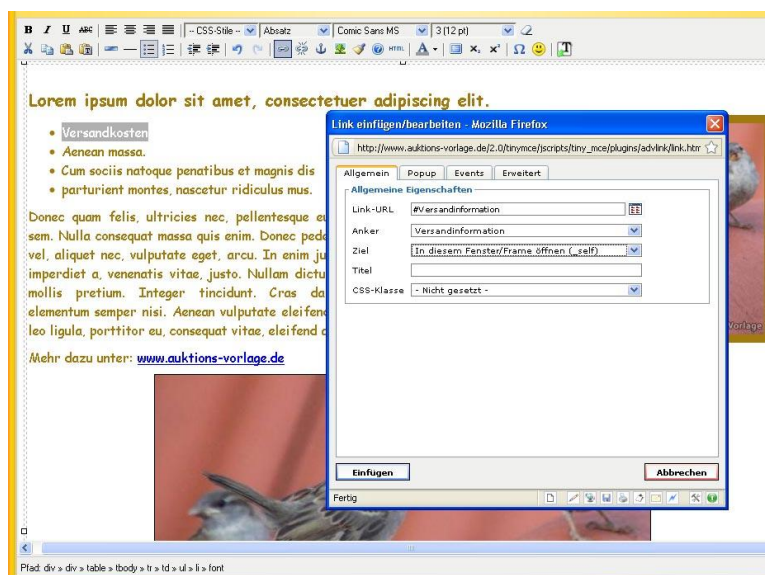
B I U ABC | -- CSS-Stile -- | Absatz | Comic Sans MS | 3 (12 pt)

HTML

Lorem ipsum dolor sit amet, consectetuer adipiscing elit.

- Versandkosten
- Aenean massa.
- Cum sociis natoque penatibus et magnis dis
- parturient montes, nascetur ridiculus mus.

Donec quam felis, ultricies nec, pellentesque eu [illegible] sem. Nulla consequat massa quis enim. Donec pede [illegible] vel, aliquet nec, vulputate eget, arcu. In enim ju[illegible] imperdiet a, venenatis vitae, justo. Nullam dictu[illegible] mollis pretium. Integer tincidunt. Cras da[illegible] elementum semper nisi. Aenean vulputate eleifen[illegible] leo ligula, porttitor eu, consequat vitae, eleifend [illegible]

Mehr dazu unter: www.auktions-vorlage.de

Link einfügen/bearbeiten - Mozilla Firefox

http://www.auktions-vorlage.de/2.0/tinymce/jscripts/tiny_mce/plugins/advlink/link.htm

Allgemein | Popup | Events | Erweitert

Allgemeine Eigenschaften

Link-URL | #Versandinformation

Anker | Versandinformation

Ziel | In diesem Fenster/Frame öffnen (_self)

Titel

CSS-Klasse | - Nicht gesetzt -

Einfugen

Abbrechen

Fertig

Vorlage

Pfad: div » div » table » tbody » tr » td » ul » li » font